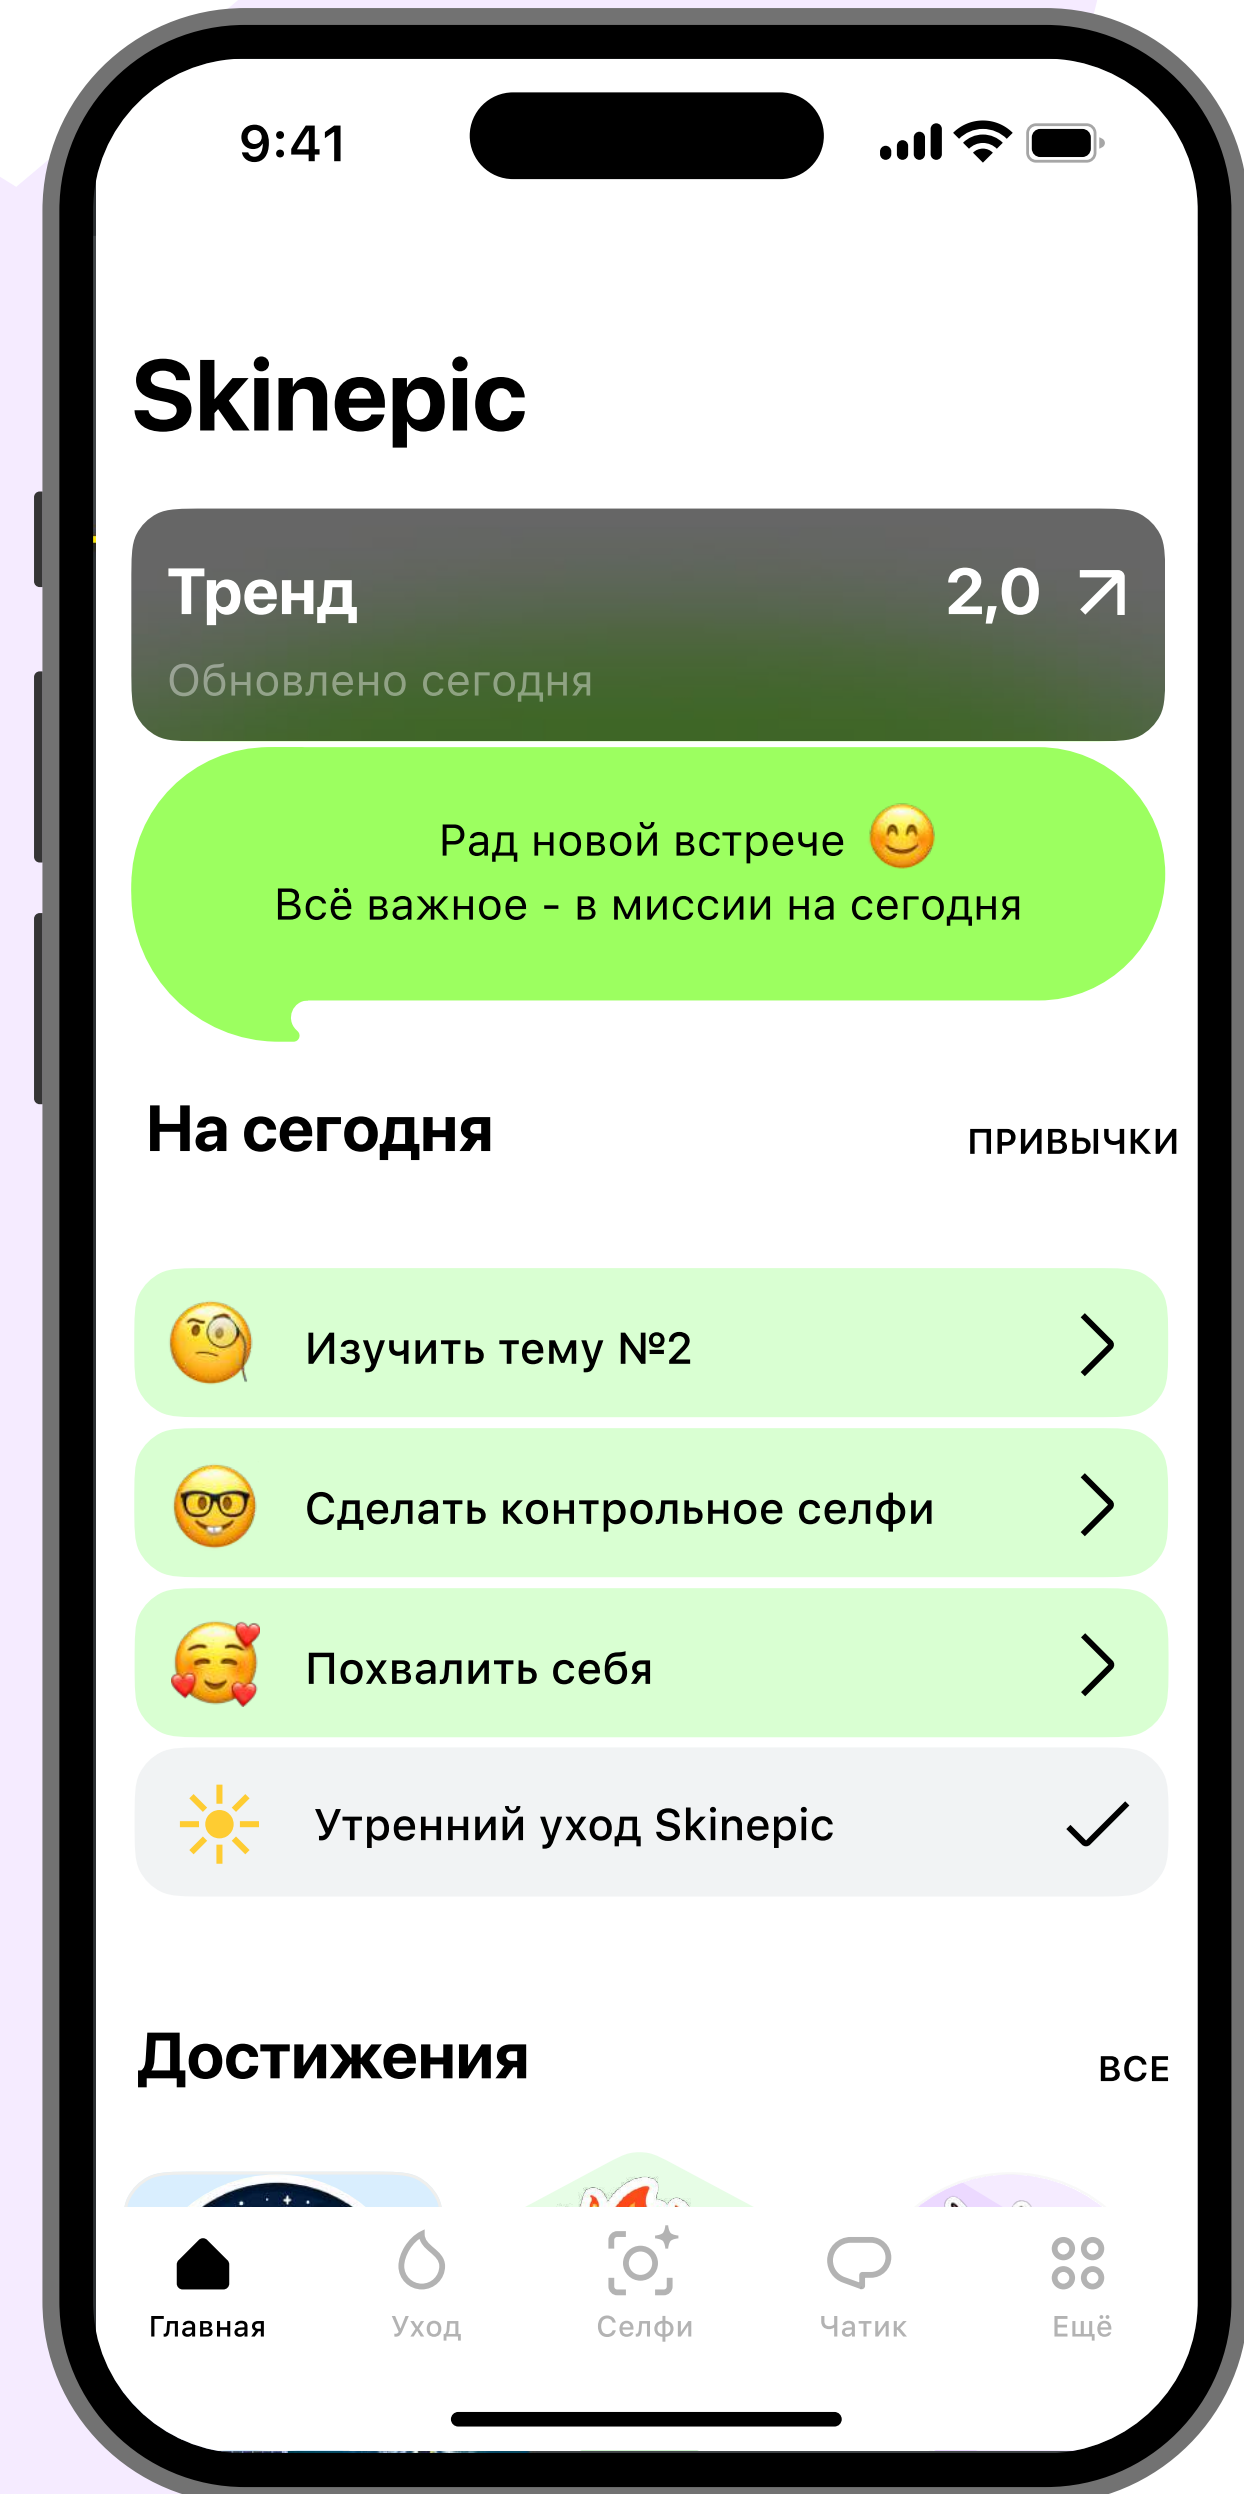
9:41

Skinepic

Тренд
2,0 ↗
Обновлено сегодня

Рад новой встрече 😊
Всё важное - в миссии на сегодня

На сегодня
ПРИВЫЧКИ

Изучить тему №2

Сделать контрольное селфи

Похвалить себя

Утренний уход Skinepic

Достижения
ВСЕ

Главная
Уход
Селфи
Чатик
Ещё